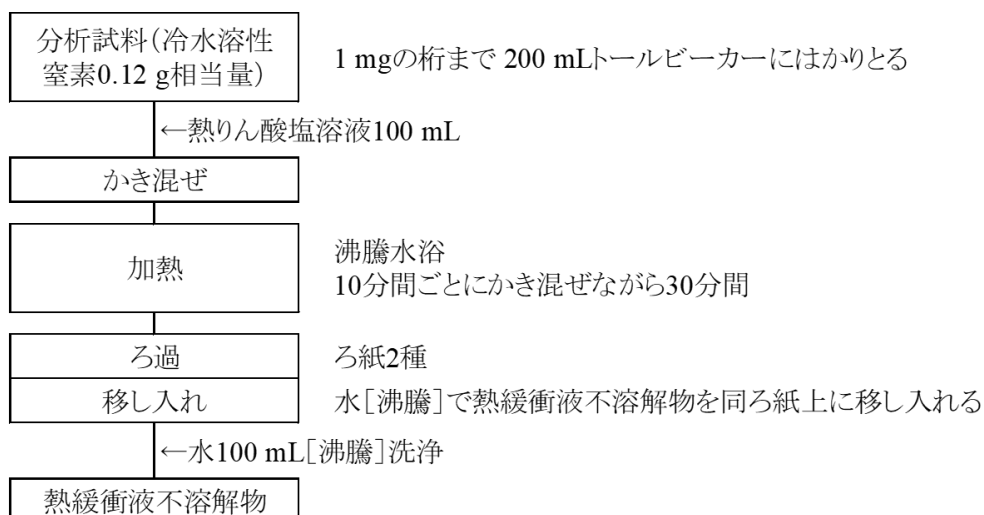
分析試料(冷水溶性窒素0.12 g相当量)

1 mgの桁まで 200 mLトールビーカーにはかりとる

←熱りん酸塩溶液100 mL

かき混ぜ

加熱

沸騰水浴
10分間ごとにかき混ぜながら30分間

ろ過

ろ紙2種

移し入れ

水[沸騰]で熱緩衝液不溶解物を同ろ紙上に移し入れる

←水100 mL[沸騰]洗浄

熱緩衝液不溶解物